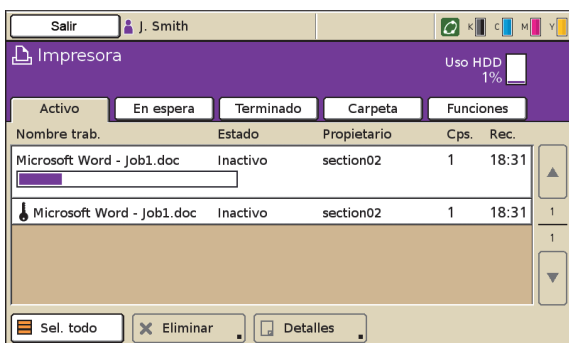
Salir | J. Smith | K C M Y

Impresora

Uso HDD
1%

Activo | En espera | Terminado | Carpeta | Funciones

| Nombre trab. | Estado | Propietario | Cps. | Rec. |
|---|---|---|---|---|
| Microsoft Word - Job1.doc | Inactivo | section02 | 1 | 18:31 |
| Microsoft Word - Job1.doc | Inactivo | section02 | 1 | 18:31 |

1
1

Sel. todo | Eliminar | Detalles